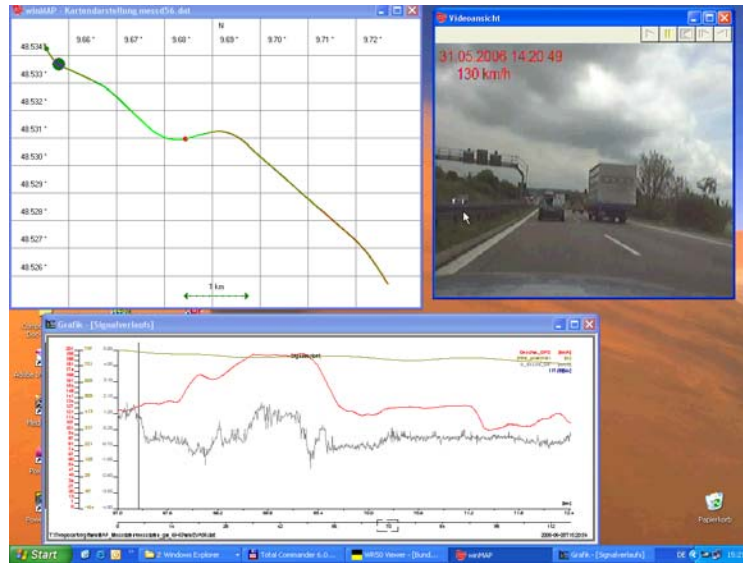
winMAP - Kartendarstellung messd56.dat

N

9.66 ° 9.67 ° 9.68 ° 9.69 ° 9.70 ° 9.71 ° 9.72 °

48.534 °
48.533 °
48.532 °
48.531 °
48.530 °
48.529 °
48.528 °
48.527 °
48.526 °

1 km

Videoansicht

31.05.2006 14:20:49
130 km/h

Grafik - [Signalverlaufs]

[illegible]

Papierkorb

Start

2 Windows Explorer

Total Commander 6.0...

WR50 Viewer - [Bund...

winMAP

Grafik - [Signalverlaufs]

DE

15:2